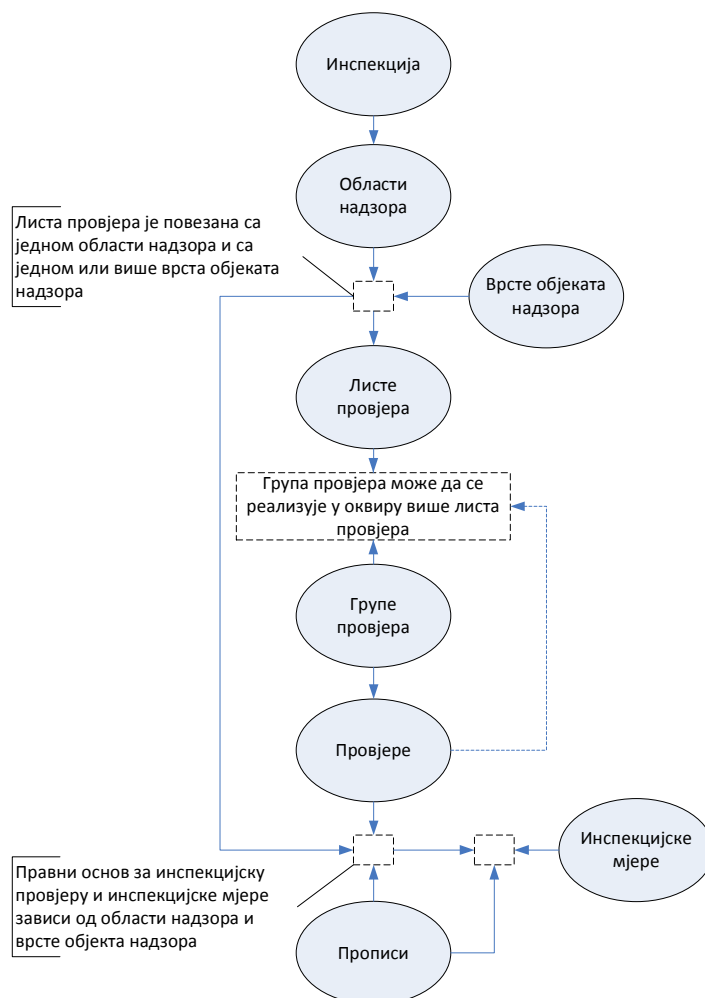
Инспекција

Области надзора

Листа провјера је повезана са једном области надзора и са једном или више врста објеката надзора

Врсте објеката надзора

Листе провјера

Група провјера може да се реализује у оквиру више листа провјера

Групе провјера

Провјере

Правни основ за инспекцијску провјеру и инспекцијске мјере зависи од области надзора и врсте објекта надзора

Инспекцијске мјере

Прописи